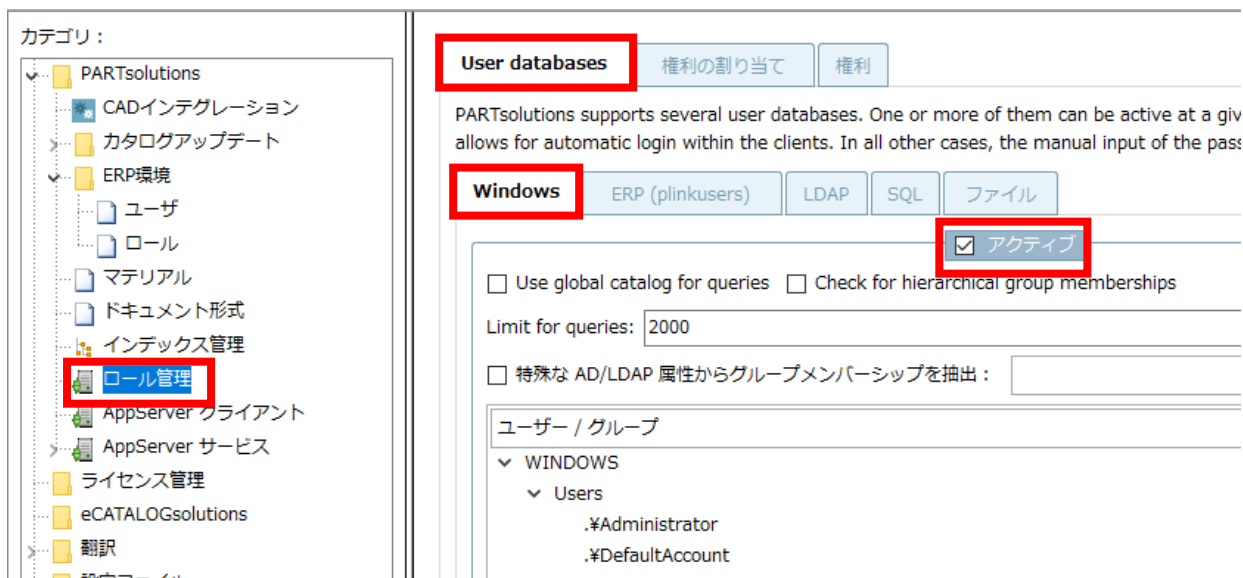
カテゴリ：

PARTsolutions
CADインテグレーション
カタログアップデート
ERP環境
ユーザ
ロール
マテリアル
ドキュメント形式
インデックス管理
ロール管理
AppServer クライアント
AppServer サービス
ライセンス管理
eCATALOGsolutions
翻訳
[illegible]

User databases | 権利の割り当て | 権利

PARTsolutions supports several user databases. One or more of them can be active at a giv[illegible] allows for automatic login within the clients. In all other cases, the manual input of the pas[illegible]

Windows | ERP (plinkusers) | LDAP | SQL | ファイル

☑ アクティブ

☐ Use global catalog for queries ☐ Check for hierarchical group memberships

Limit for queries: 2000

☐ 特殊な AD/LDAP 属性からグループメンバーシップを抽出：

ユーザー / グループ
WINDOWS
Users
.¥Administrator
.¥DefaultAccount